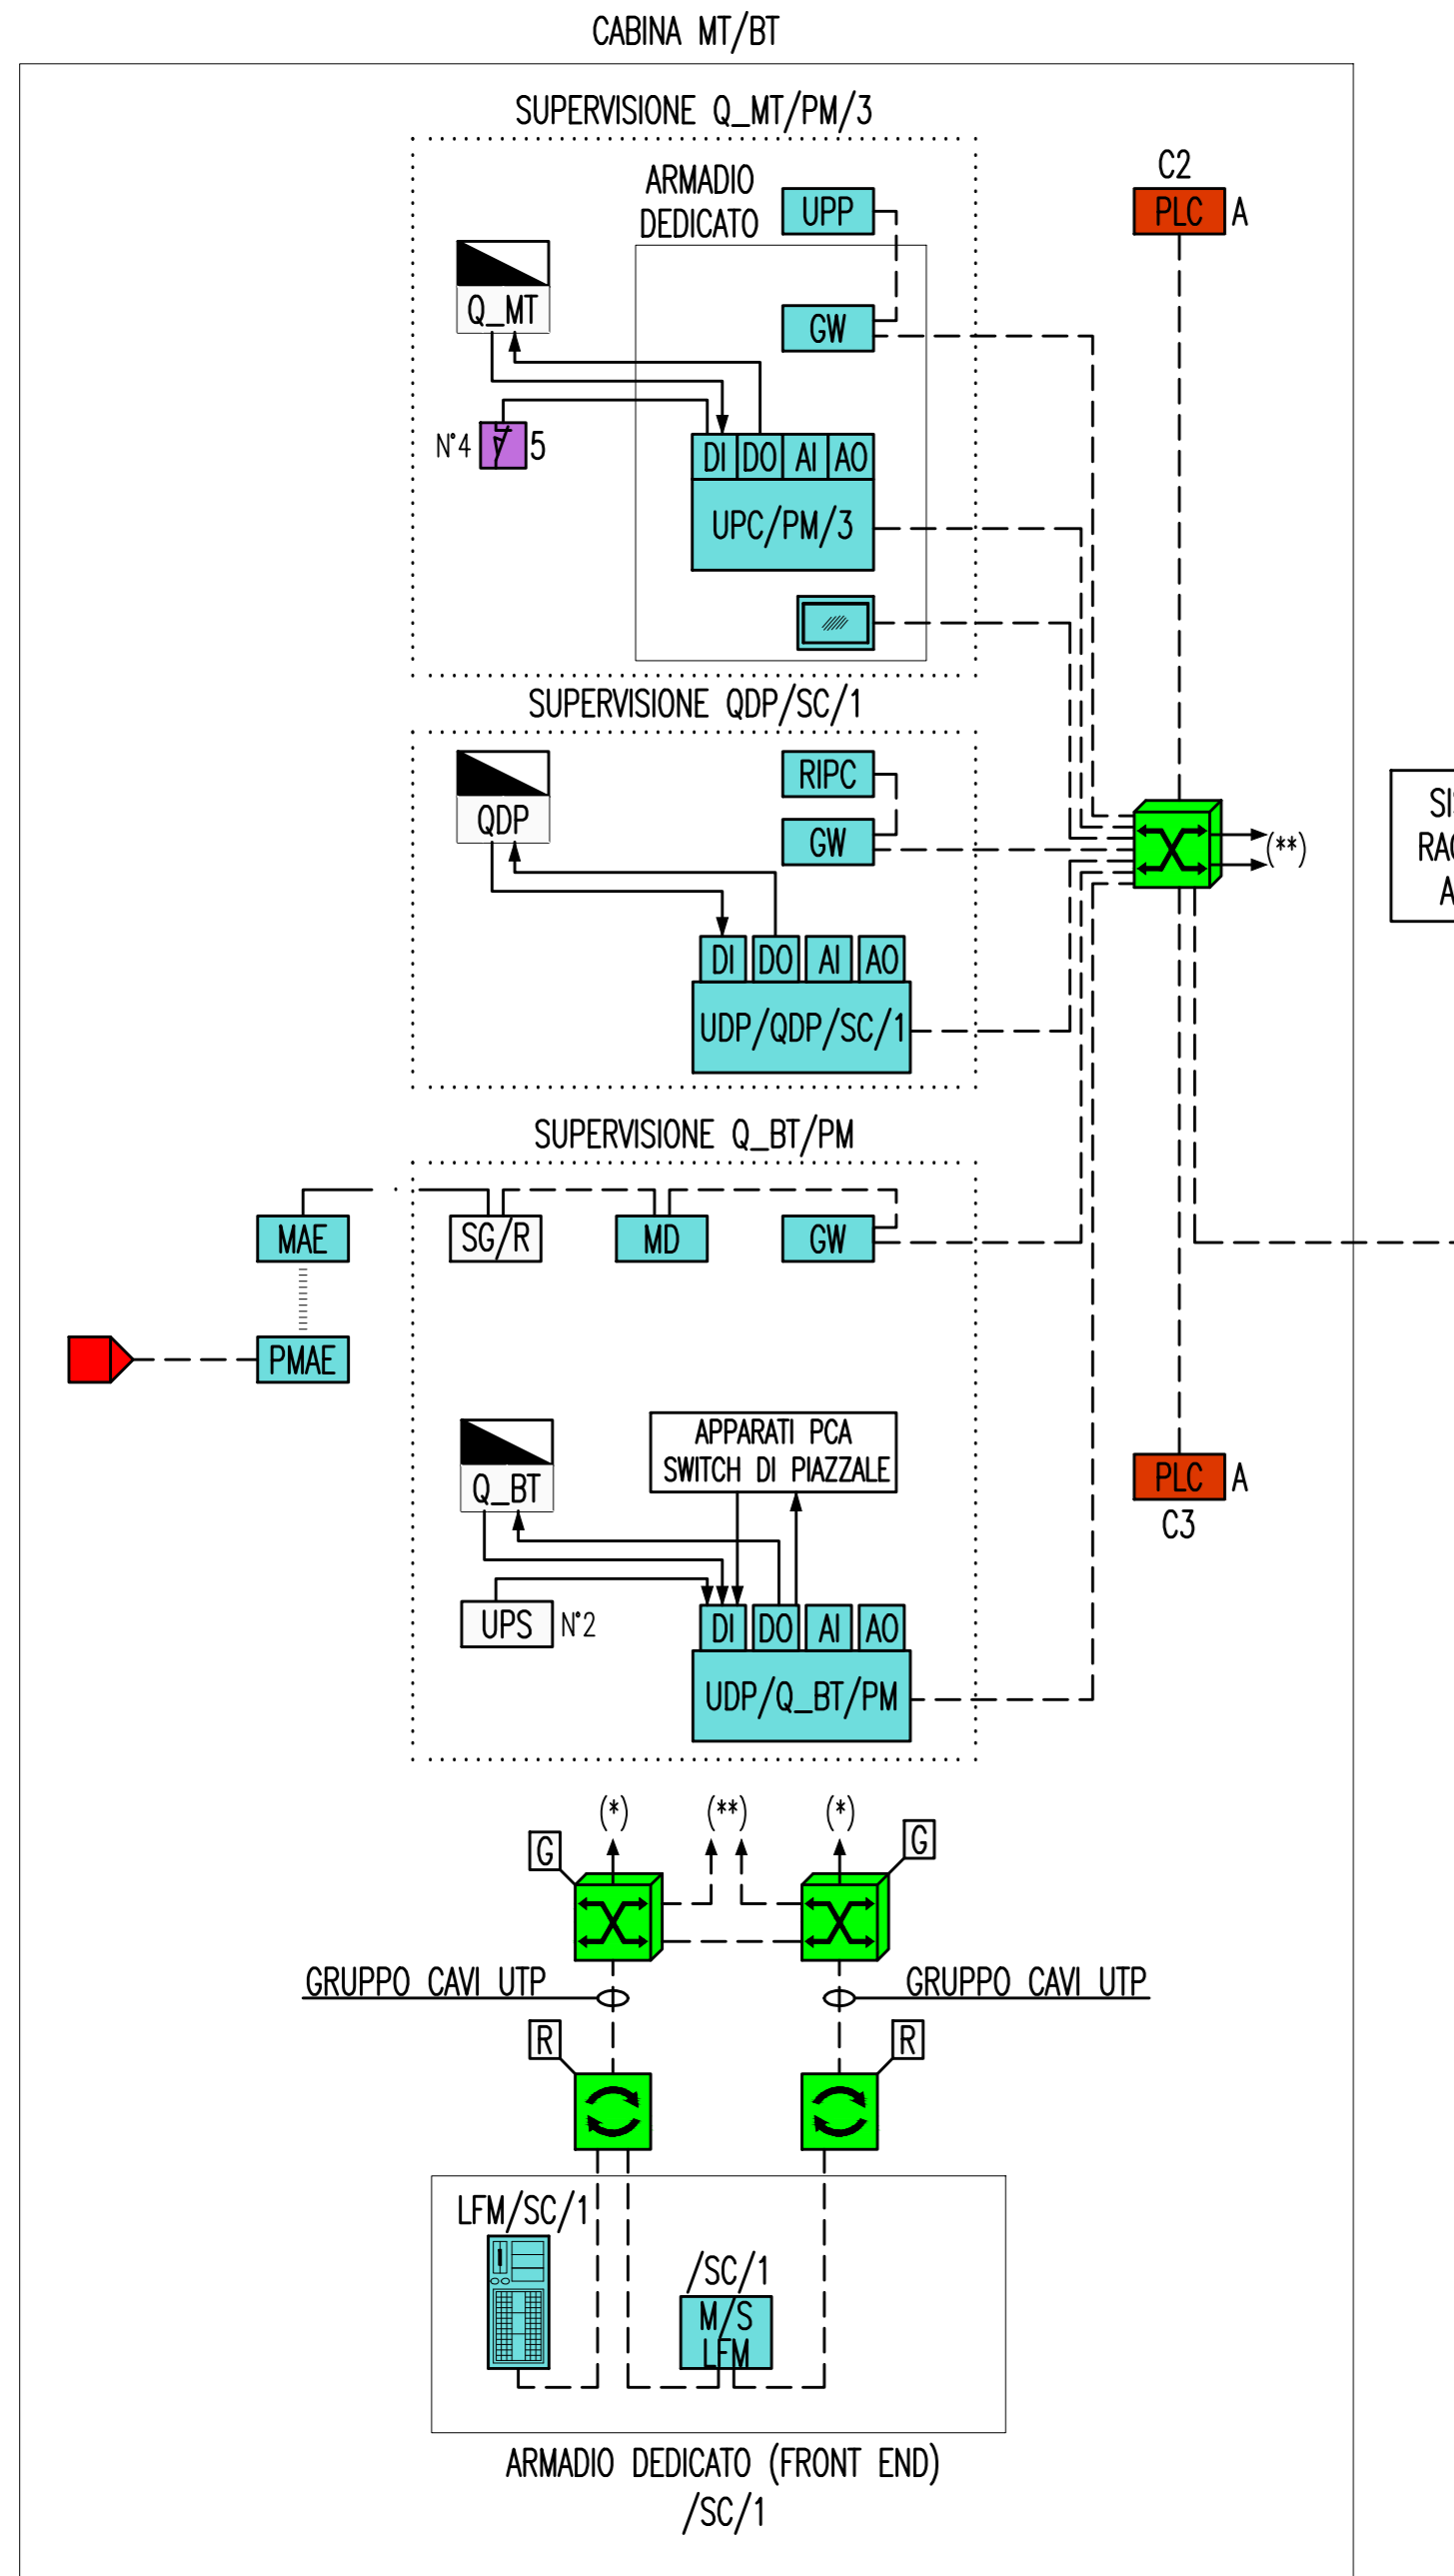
CABINA MT/BT

SUPERVISIONE Q_MT/PM/3

ARMADIO DEDICATO

UPP

Q_MT

GW

N°4 5

DI DO AI AO

UPC/PM/3

C2

PLC A

SUPERVISIONE QDP/SC/1

QDP

RIPC

GW

DI DO AI AO

UDP/QDP/SC/1

(**)

SI
RA
A

SUPERVISIONE Q_BT/PM

MAE

SG/R

MD

GW

PMAE

Q_BT

APPARATI PCA SWITCH DI PIAZZALE

PLC A

C3

UPS N°2

DI DO AI AO

UDP/Q_BT/PM

(*) (**) (*)

G G

GRUPPO CAVI UTP

GRUPPO CAVI UTP

R R

LFM/SC/1

/SC/1

M/S LFM

ARMADIO DEDICATO (FRONT END) /SC/1